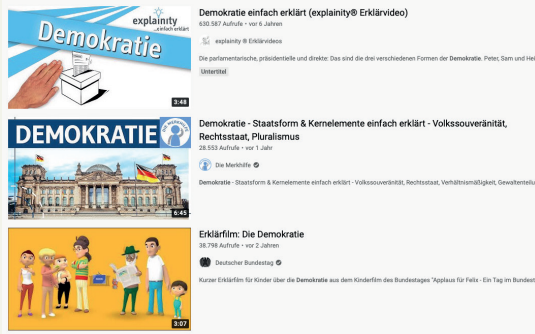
explainity
...einfach erklärt
Demokratie
3:48

Demokratie einfach erklärt (explainity® Erklärvideo)
630.587 Aufrufe • vor 6 Jahren
explainity ® Erklärvideos
Die parlamentarische, präsidentielle und direkte: Das sind die drei verschiedenen Formen der Demokratie. Peter, Sam und Hei
Untertitel

DEMOKRATIE
6:45

Demokratie - Staatsform & Kernelemente einfach erklärt - Volkssouveränität, Rechtsstaat, Pluralismus
28.553 Aufrufe • vor 1 Jahr
Die Merkhilfe
Demokratie - Staatsform & Kernelemente einfach erklärt - Volkssouveränität, Rechtsstaat, Verhältnismäßigkeit, Gewaltentei

3:07

Erklärfilm: Die Demokratie
38.798 Aufrufe • vor 2 Jahren
Deutscher Bundestag
Kurzer Erklärfilm für Kinder über die Demokratie aus dem Kinderfilm des Bundestages "Applaus für Felix - Ein Tag im Bundest